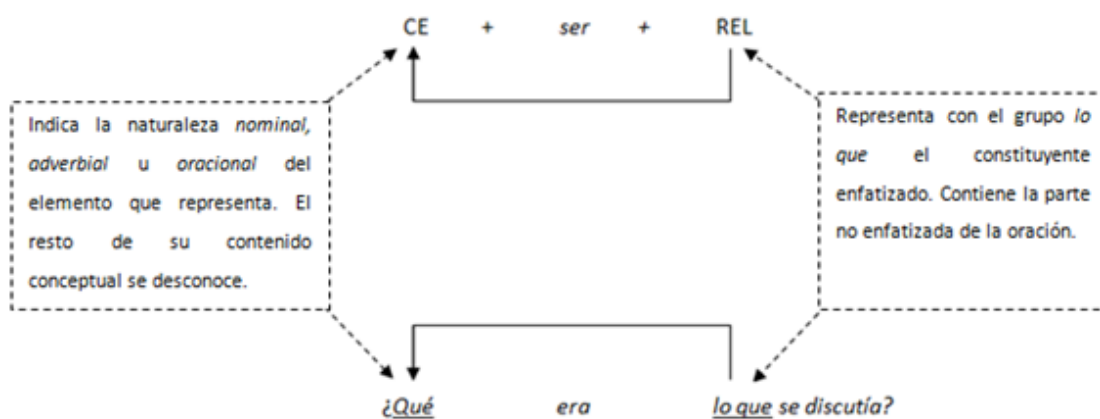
CE + *ser* + REL

Indica la naturaleza *nominal, adverbial* u *oracional* del elemento que representa. El resto de su contenido conceptual se desconoce.

Representa con el grupo *lo que* el constituyente enfatizado. Contiene la parte no enfatizada de la oración.

*¿Qué* *era* *lo que se discutía?*